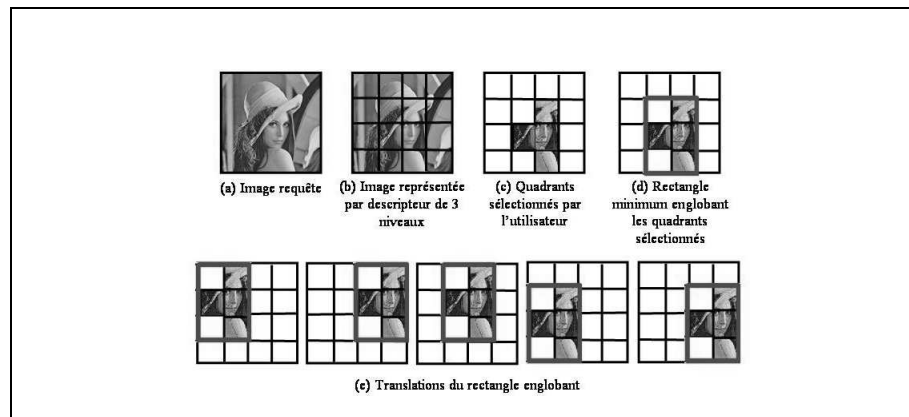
(a) Image requête

(b) Image représentée par descripteur de 3 niveaux

(c) Quadrants sélectionnés par l'utilisateur

(d) Rectangle minimum englobant les quadrants sélectionnés

(e) Translations du rectangle englobant